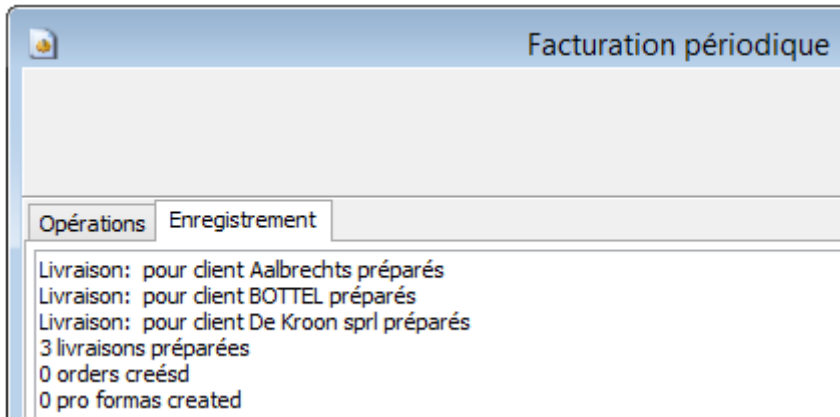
Facturation périodique

Opérations

Enregistrement

Livraison: pour client Aalbrechts préparés
Livraison: pour client BOTTEL préparés
Livraison: pour client De Kroon sprl préparés
3 livraisons préparées
0 orders creésd
0 pro formas created